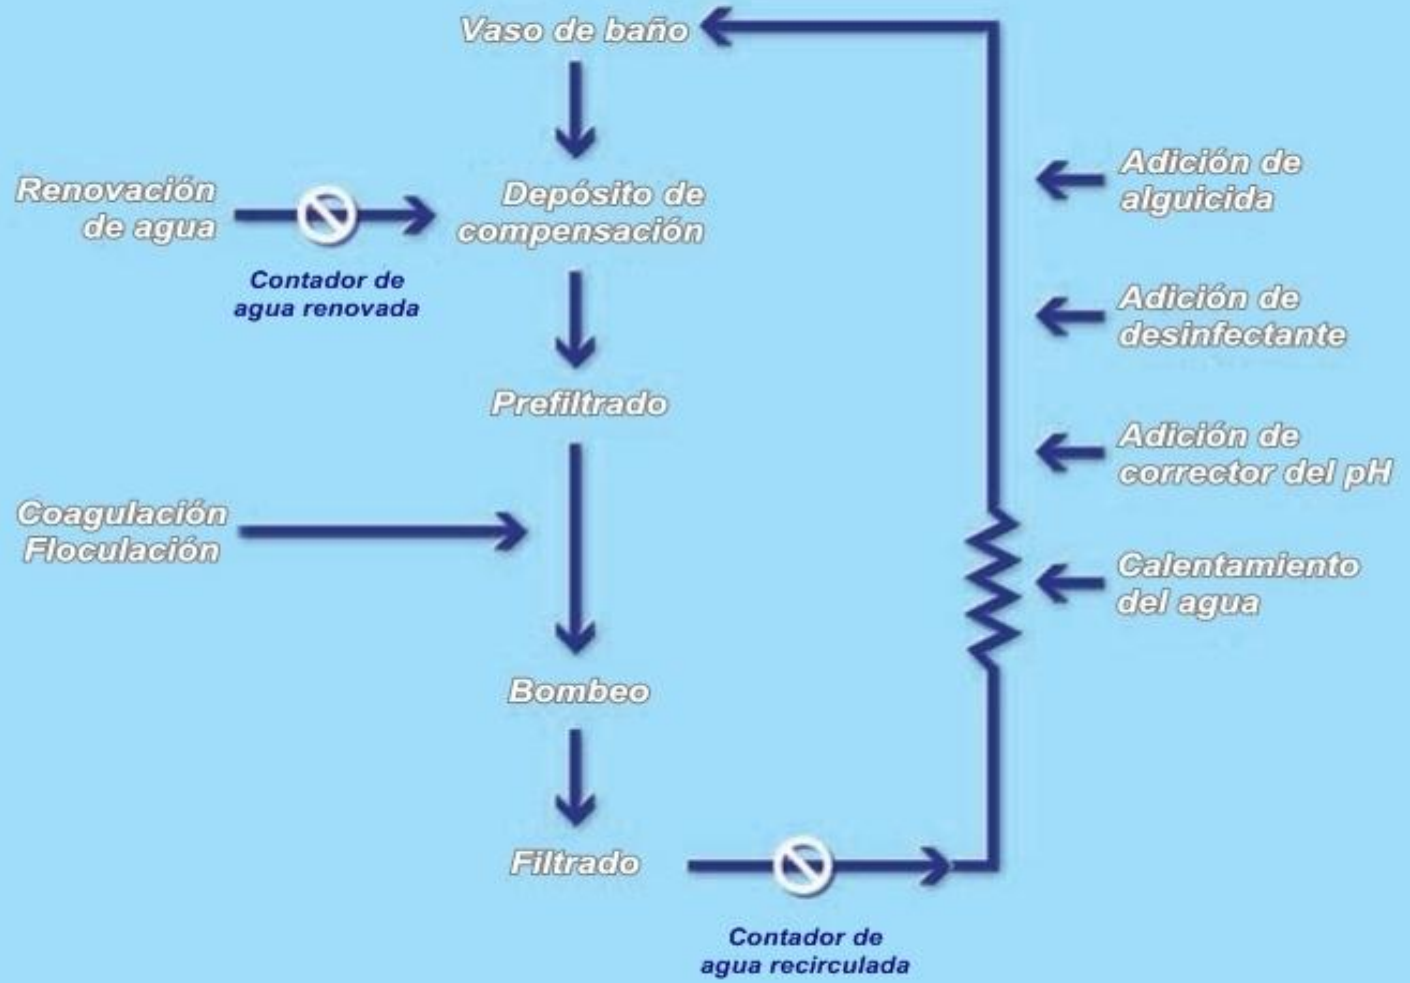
Vaso de baño

Renovación de agua

Contador de agua renovada

Depósito de compensación

Prefiltrado

Coagulación Floculación

Bombeo

Filtrado

Contador de agua recirculada

Adición de alguicida

Adición de desinfectante

Adición de corrector del pH

Calentamiento del agua